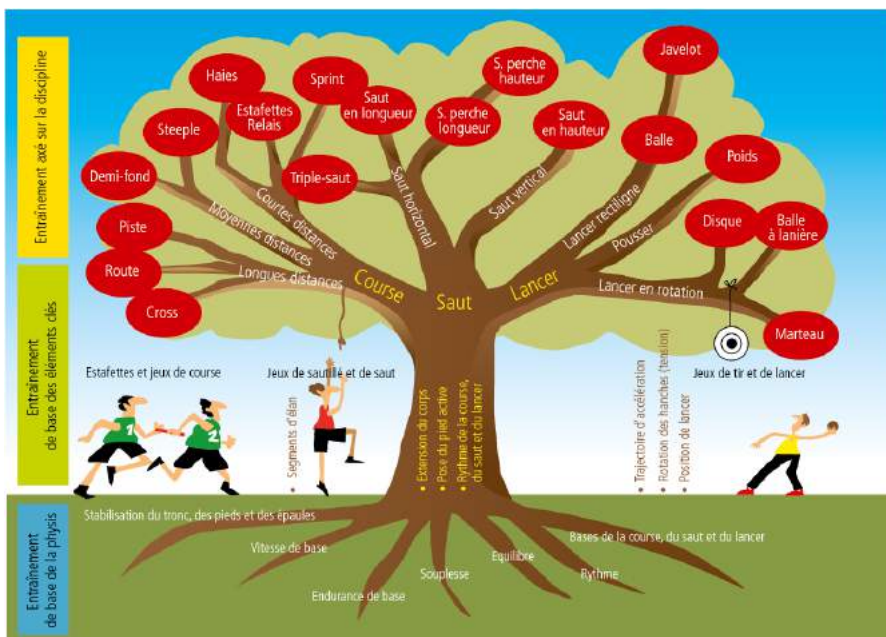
Entraînement axé sur la discipline

Entraînement de base des éléments clés

Entraînement de base de la physis

Haies
Sprint
S. perche hauteur
Javelot
Estafettes Relais
Saut en longueur
S. perche longueur
Saut en hauteur
Steeple
Balle
Poids
Demi-fond
Triple-saut
Disque
Balle à lanière
Piste
Route
Cross
Marteau

Courtes distances
Moyennes distances
Longues distances
Saut horizontal
Saut vertical
Lancer rectiligne
Pousser
Lancer en rotation
Course
Saut
Lancer

Estafettes et jeux de course
Jeux de sautillé et de saut
Jeux de tir et de lancer

• Segments d'élan
• Extension du corps
• Pose du pied active
• Rythme de la course, du saut et du lancer
• Trajectoire d'accélération
• Rotation des hanches (tension)
• Position de lancer

Stabilisation du tronc, des pieds et des épaules
Vitesse de base
Endurance de base
Souplesse
Equilibre
Bases de la course, du saut et du lancer
Rythme